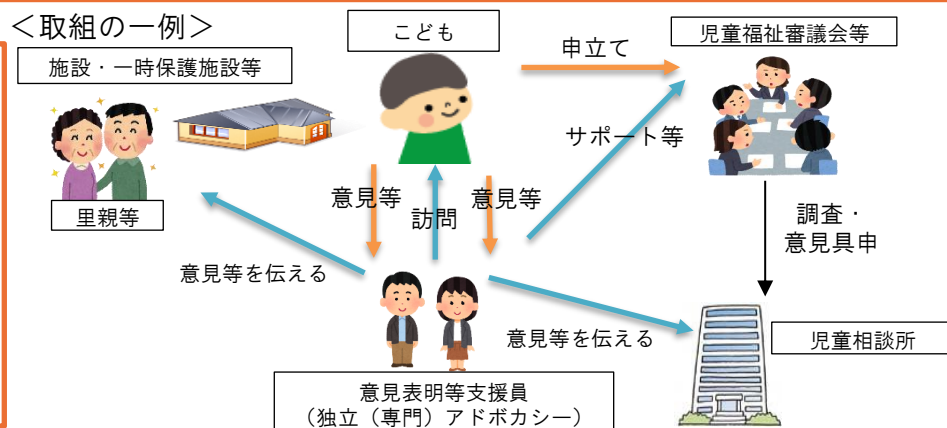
＜取組の一例＞

施設・一時保護施設等

里親等

こども

申立て

児童福祉審議会等

サポート等

意見等

訪問

意見等

調査・意見具申

意見等を伝える

意見等を伝える

児童相談所

意見表明等支援員
（独立（専門）アドボカシー）